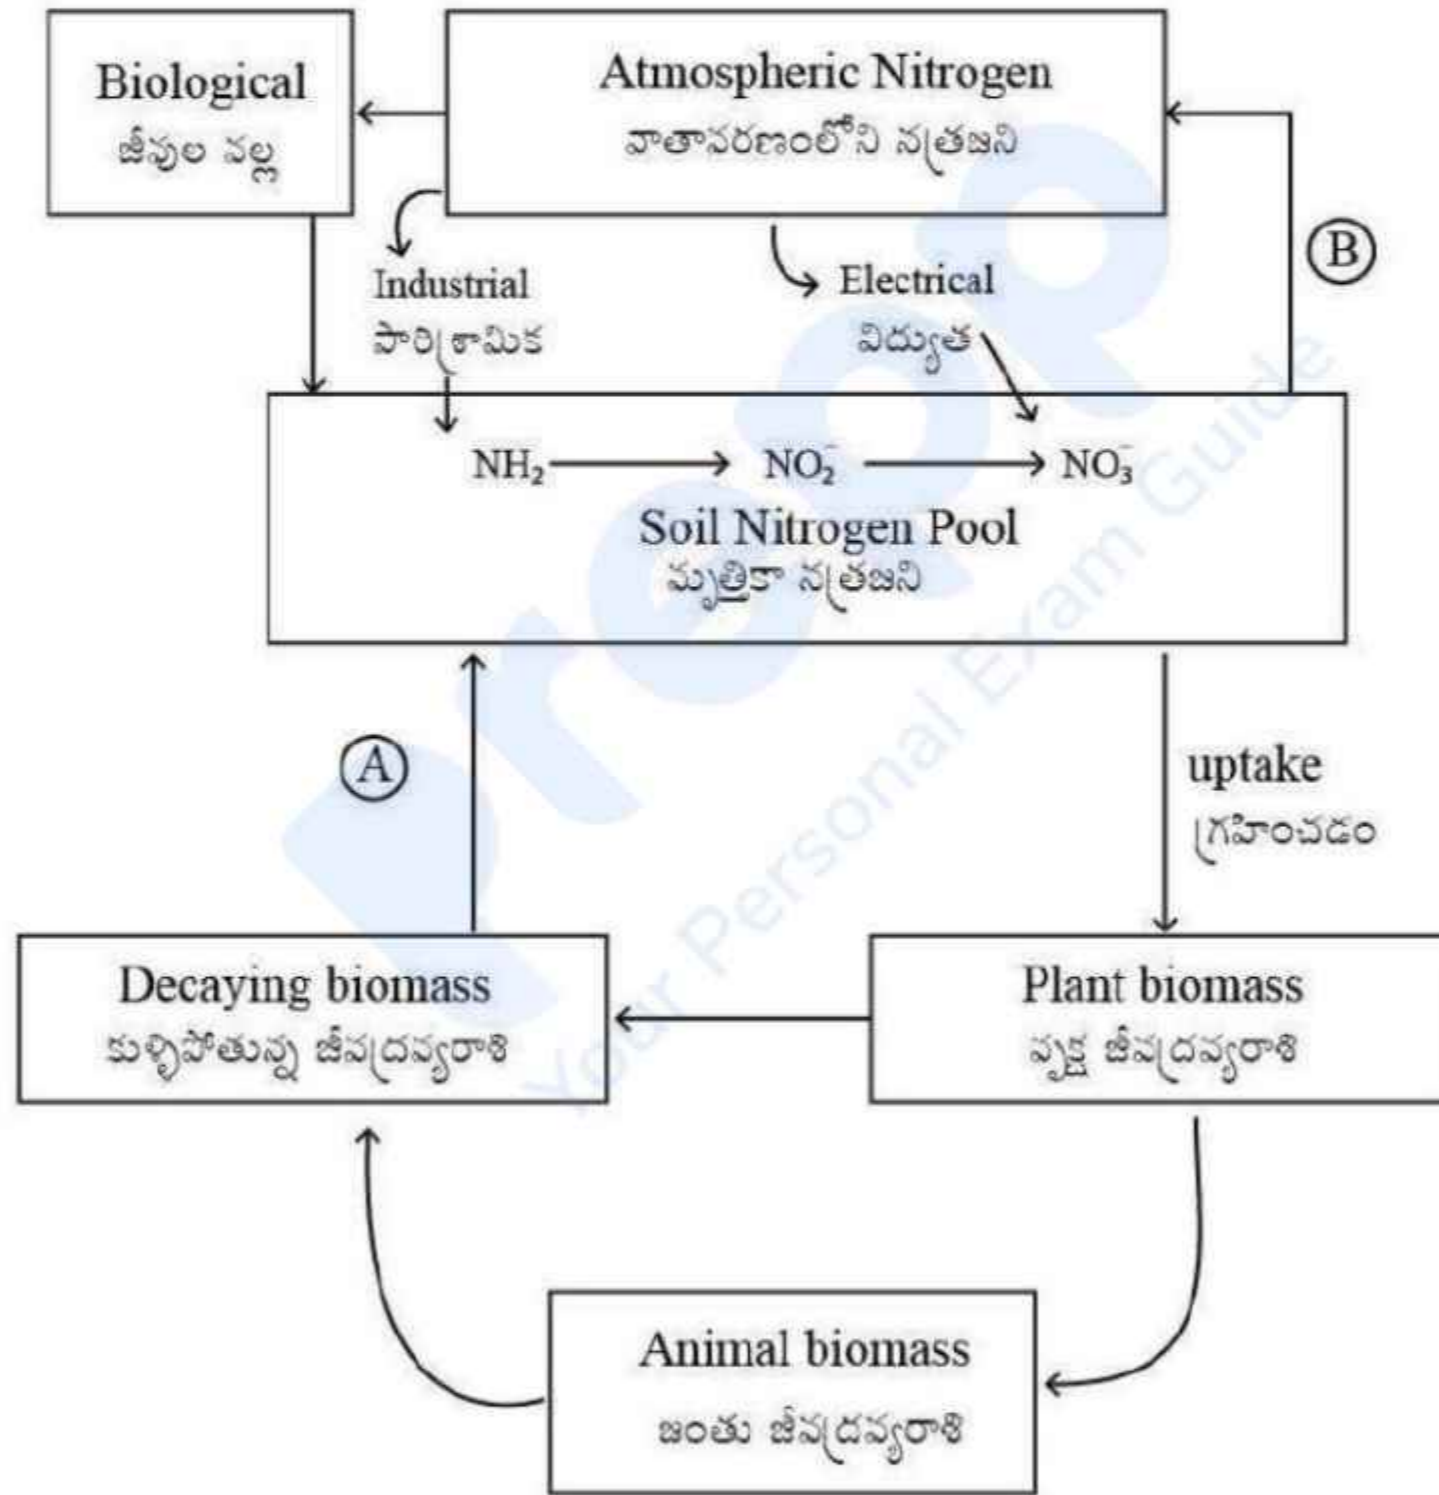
Biological
జీవుల వల్ల

Atmospheric Nitrogen
వాతావరణంలోని నత్రజని

Industrial
పారిశ్రామిక

Electrical
విద్యుత

B

$NH_2 \longrightarrow NO_2^- \longrightarrow NO_3^-$

Soil Nitrogen Pool
మృత్తికా నత్రజని

A

uptake
గ్రహించడం

Decaying biomass
కుళ్ళిపోతున్న జీవద్రవ్యరాశి

Plant biomass
వృక్ష జీవద్రవ్యరాశి

Animal biomass
జంతు జీవద్రవ్యరాశి

Your Personal Exam Guide